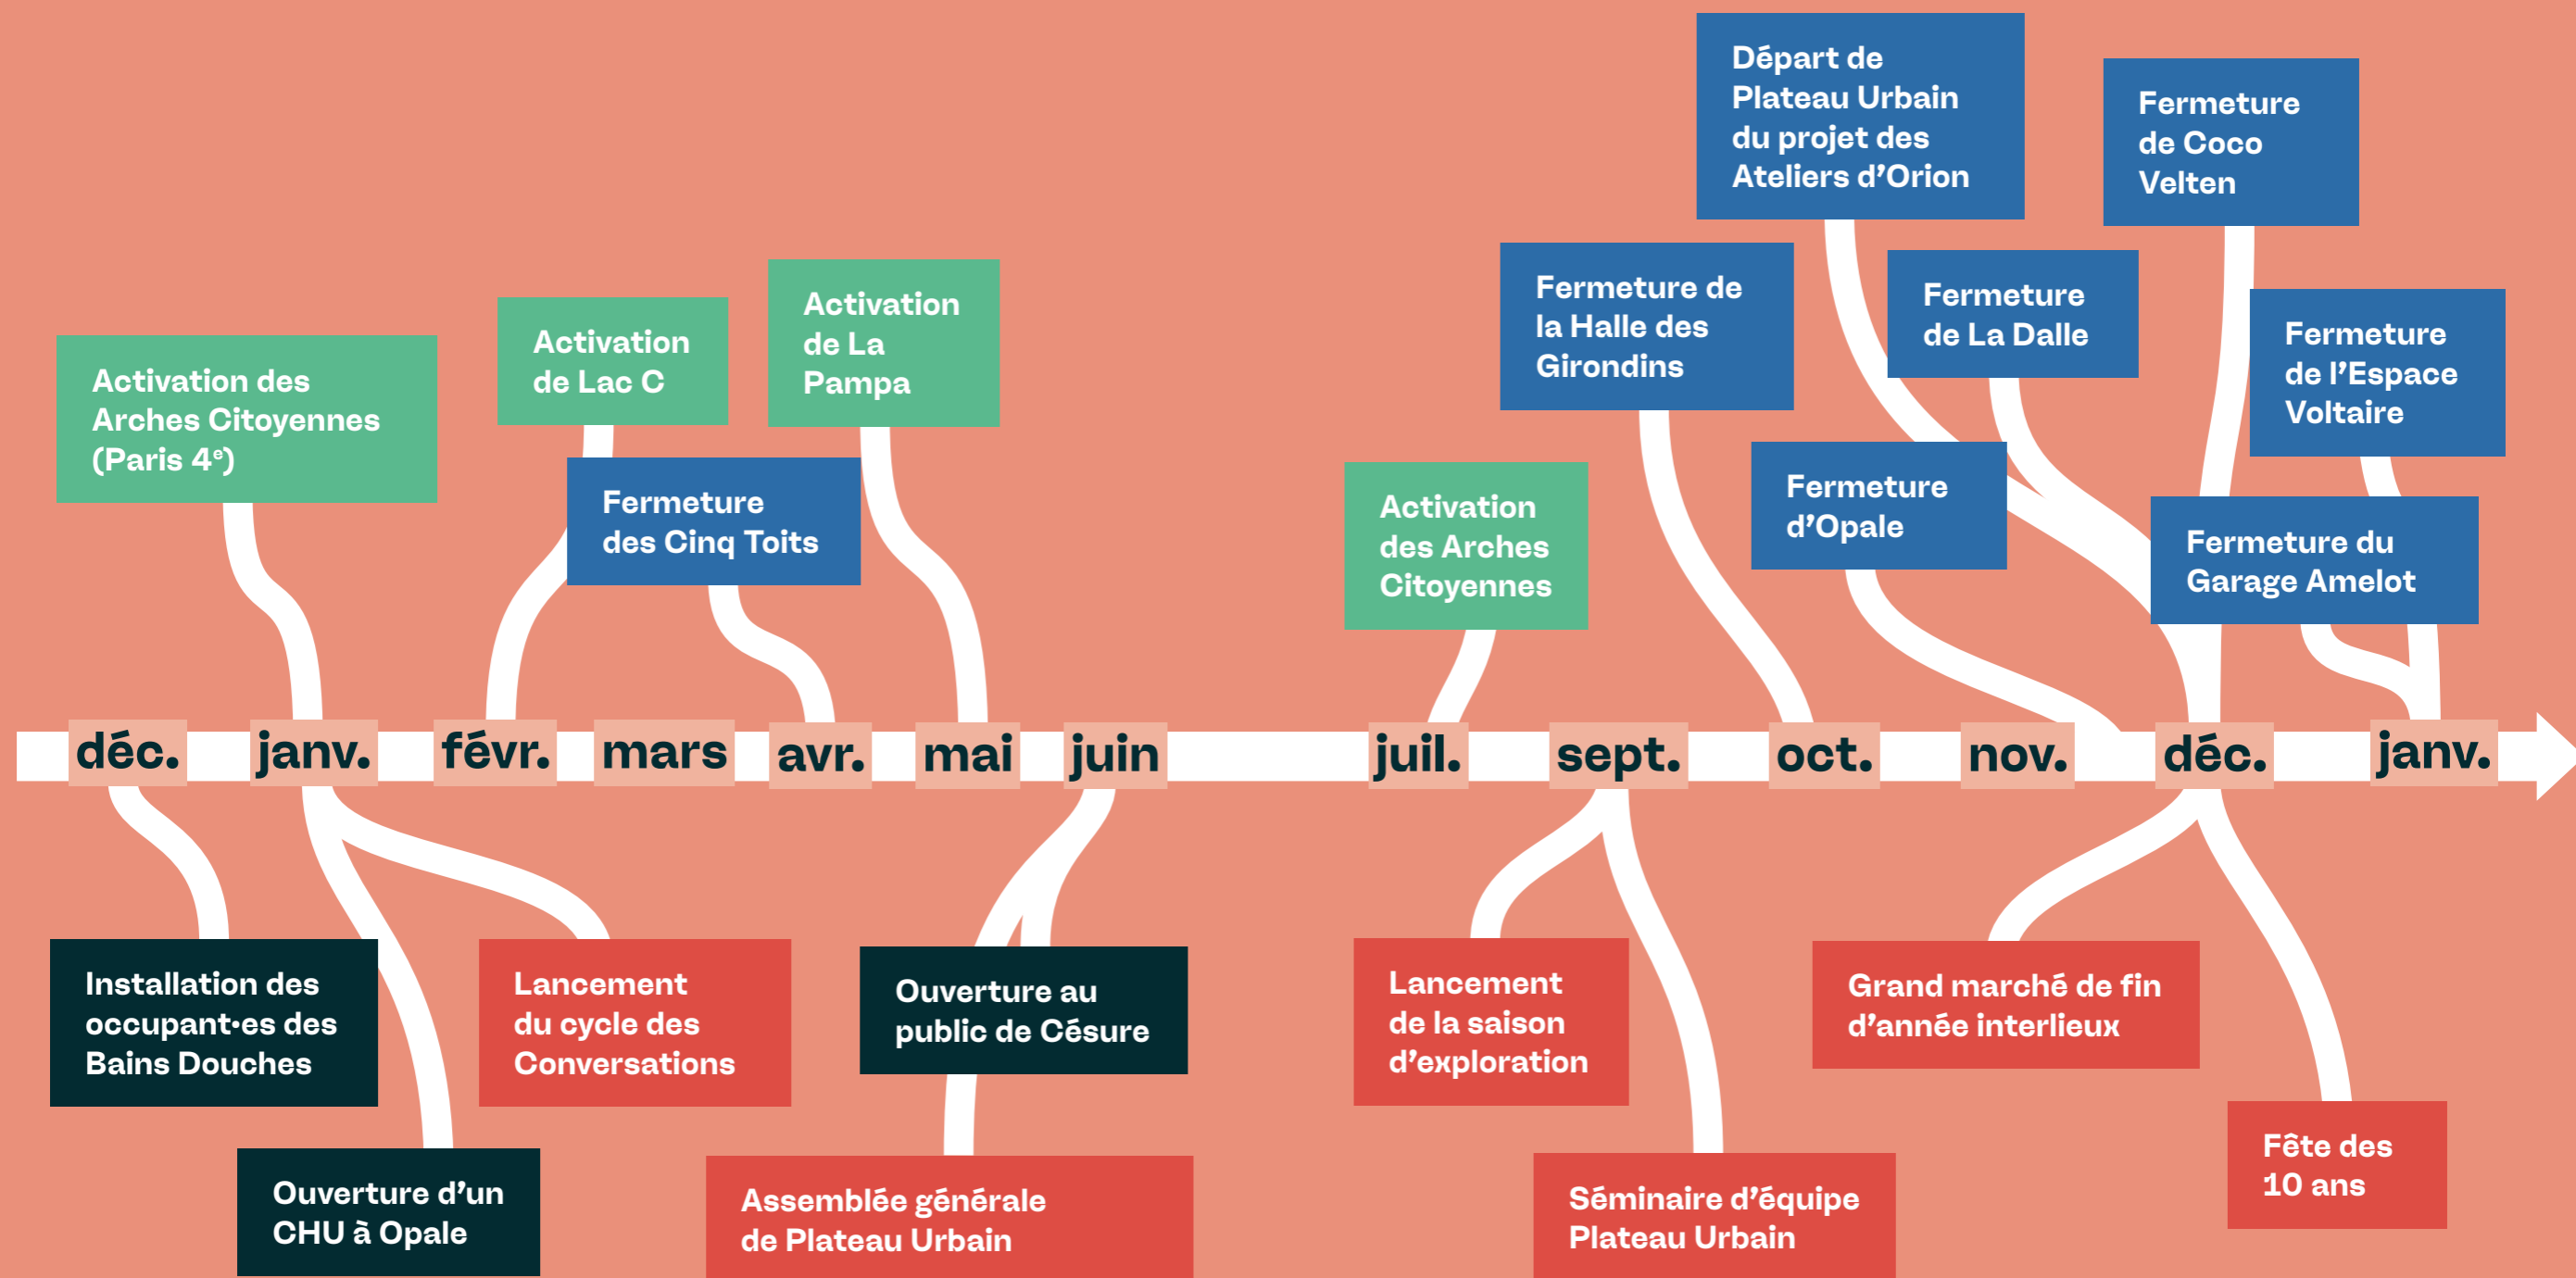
Départ de Plateau Urbain du projet des Ateliers d'Orion

Fermeture de Coco Velten

Activation des Arches Citoyennes (Paris 4$^e$)

Activation de Lac C

Activation de La Pampa

Fermeture de la Halle des Girondins

Fermeture de La Dalle

Fermeture de l'Espace Voltaire

Fermeture des Cinq Toits

Activation des Arches Citoyennes

Fermeture d'Opale

Fermeture du Garage Amelot

déc. janv. févr. mars avr. mai juin juil. sept. oct. nov. déc. janv.

Installation des occupant·es des Bains Douches

Lancement du cycle des Conversations

Ouverture au public de Césure

Lancement de la saison d'exploration

Grand marché de fin d'année interlieux

Ouverture d'un CHU à Opale

Assemblée générale de Plateau Urbain

Séminaire d'équipe Plateau Urbain

Fête des 10 ans